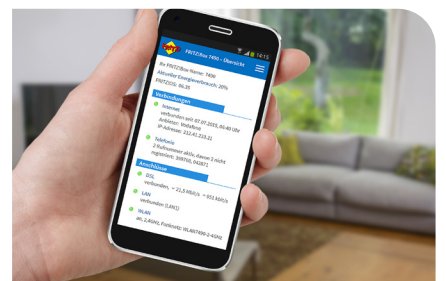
14:15

FRITZ!Box 7490 - Übersicht

Ihr FRITZ!Box Name: 7490
Aktueller Energieverbrauch: 20%
FRITZ!OS: 06.20

Verbindungen

Internet
verbunden seit 07.07.2015, 06:40 Uhr
Anbieter: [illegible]
IP-Adresse: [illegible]

Telefonie
2 Rufnummer aktiv, davon 2 nicht
registriert: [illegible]

Anschlüsse

DSL
verbunden, ↓ 21,8 Mbit/s ↑ 933 kbit/s

LAN
verbunden (LAN1)

WLAN
an, 2,4GHz, Funknetz: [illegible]